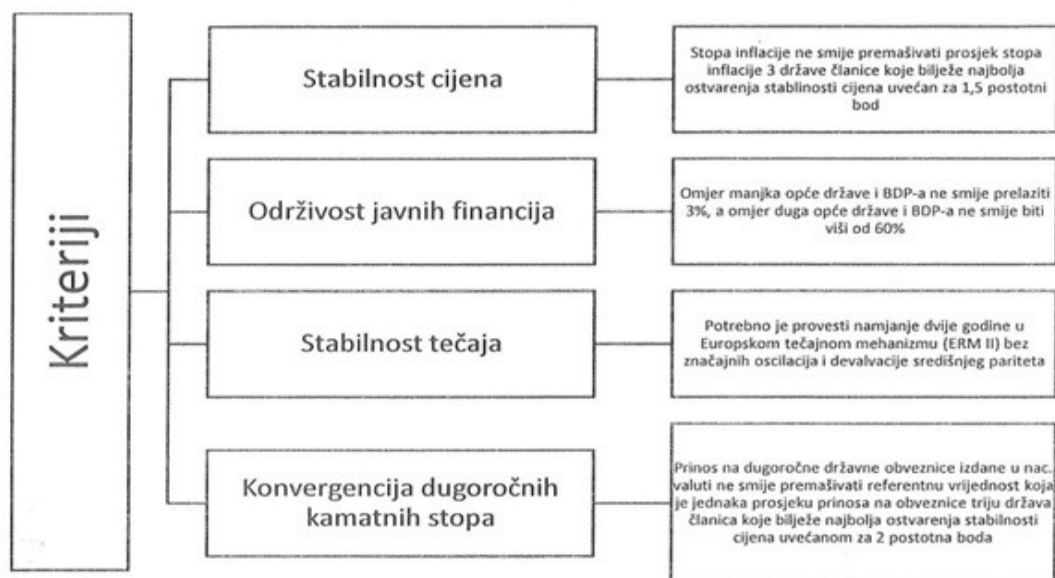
Kriteriji

Stabilnost cijena

Stopa inflacije ne smije premašivati prosjek stopa inflacije 3 države članice koje bilježe najbolja ostvarenja stablinosti cijena uvećan za 1,5 postotni bod

Održivost javnih financija

Omjer manjka opće države i BDP-a ne smije prelaziti 3%, a omjer duga opće države i BDP-a ne smije biti viši od 60%

Stabilnost tečaja

Potrebno je provesti namjanje dvije godine u Europskom tečajnom mehanizmu (ERM II) bez značajnih oscilacija i devalvacije središnjeg pariteta

Konvergencija dugoročnih kamatnih stopa

Prinos na dugoročne državne obveznice izdane u nac. valuti ne smije premašivati referentnu vrijednost koja je jednaka prosjeku prinosa na obveznice triju država članica koje bilježe najbolja ostvarenja stabilnosti cijena uvećanom za 2 postotna boda